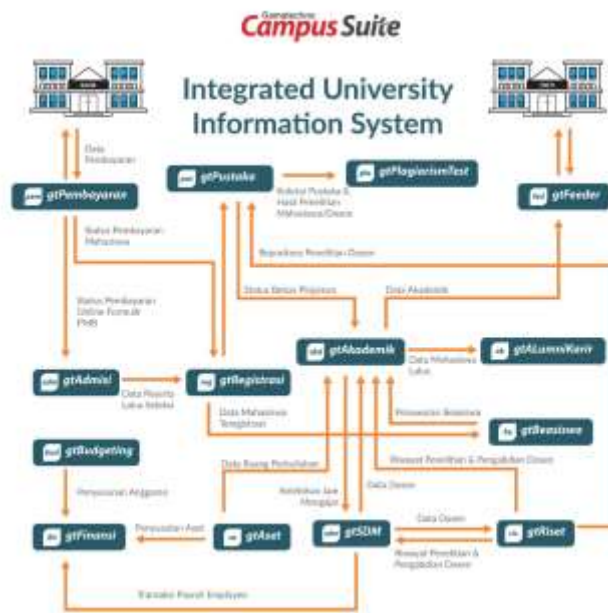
Gamatechno Campus Suite

Integrated University Information System

Data Pembayaran

gtPembayaran

gtPustaka

gtPlagiarismTest

gtFeeder

Koleksi Pustaka & Hasil Penelitian Mahasiswa/Dosen

Status Pembayaran Mahasiswa

Repository Penelitian Dosen

Status Bebas Pinjaman

Data Akademik

Status Pembayaran Online Formulir PMB

gtAkademik

gtAlumniKarir

Data Mahasiswa Lulus

gtAdmisi

Data Peserta Lulus Seleksi

gtRegistrasi

Data Mahasiswa Teregistrasi

Perencanaan Beasiswa

gtBeasiswa

gtBudgeting

Data Ruang Perkuliahan

Riwayat Penelitian & Pengabdian Dosen

Data Dosen

Penyusunan Anggaran

Ketetuan Jam Mengajar

Data Dosen

gtFinansi

Penyusutan Aset

gtAset

gtSDM

gtRiset

Riwayat Penelitian & Pengabdian Dosen

Transaksi Payroll Employee